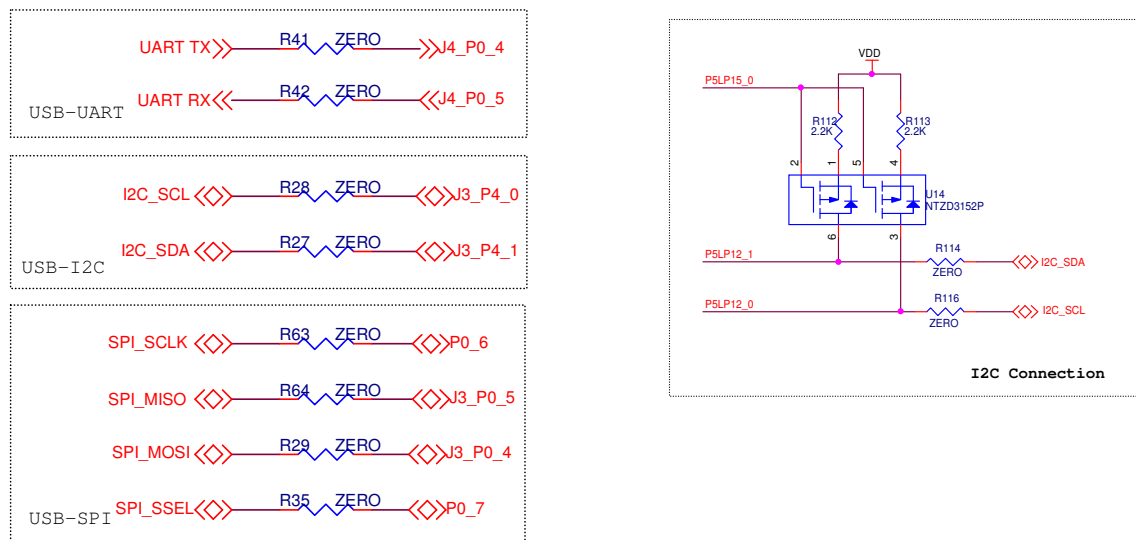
UART TX
R41
ZERO
J4_P0_4
UART RX
R42
ZERO
J4_P0_5
USB-UART

I2C_SCL
R28
ZERO
J3_P4_0
I2C_SDA
R27
ZERO
J3_P4_1
USB-I2C

SPI_SCLK
R63
ZERO
P0_6
SPI_MISO
R64
ZERO
J3_P0_5
SPI_MOSI
R29
ZERO
J3_P0_4
SPI_SSEL
R35
ZERO
P0_7
USB-SPI

VDD
P5LP15_0
R112
2.2K
R113
2.2K
2
1
5
4
U14
NTZD3152P
6
3
P5LP12_1
R114
ZERO
I2C_SDA
P5LP12_0
R116
ZERO
I2C_SCL
I2C Connection